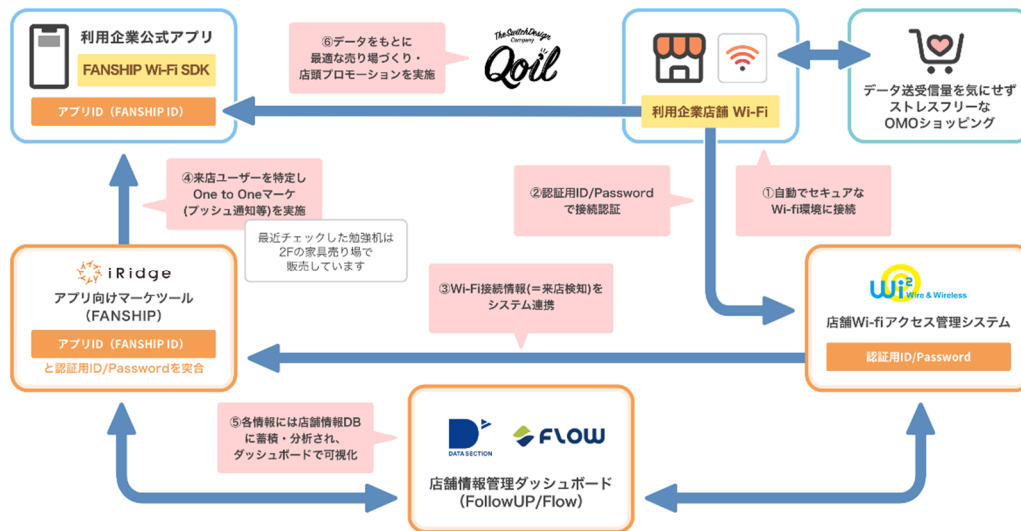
利用企業公式アプリ

FANSHIP Wi-Fi SDK

アプリID（FANSHIP ID）

⑥データをもとに
最適な売り場づくり・
店頭プロモーションを実施

The Switch Design Company
Qoil

利用企業店舗 Wi-Fi

データ送受信量を気にせず
ストレスフリーな
OMOショッピング

④来店ユーザーを特定し
One to Oneマーケ
(プッシュ通知等)を実施

最近チェックした勉強机は
2Fの家具売り場で
販売しています

②認証用ID/Password
で接続認証

①自動でセキュアな
Wi-fi環境に接続

iRidge

アプリ向けマーケツール
（FANSHIP）

アプリID（FANSHIP ID）
と認証用ID/Passwordを突合

③Wi-Fi接続情報(＝来店検知)を
システム連携

Wi2 Wire & Wireless

店舗Wi-fiアクセス管理システム

認証用ID/Password

⑤各情報には店舗情報DB
に蓄積・分析され、
ダッシュボードで可視化

DATA SECTION

FLOW

店舗情報管理ダッシュボード
（FollowUP/Flow）